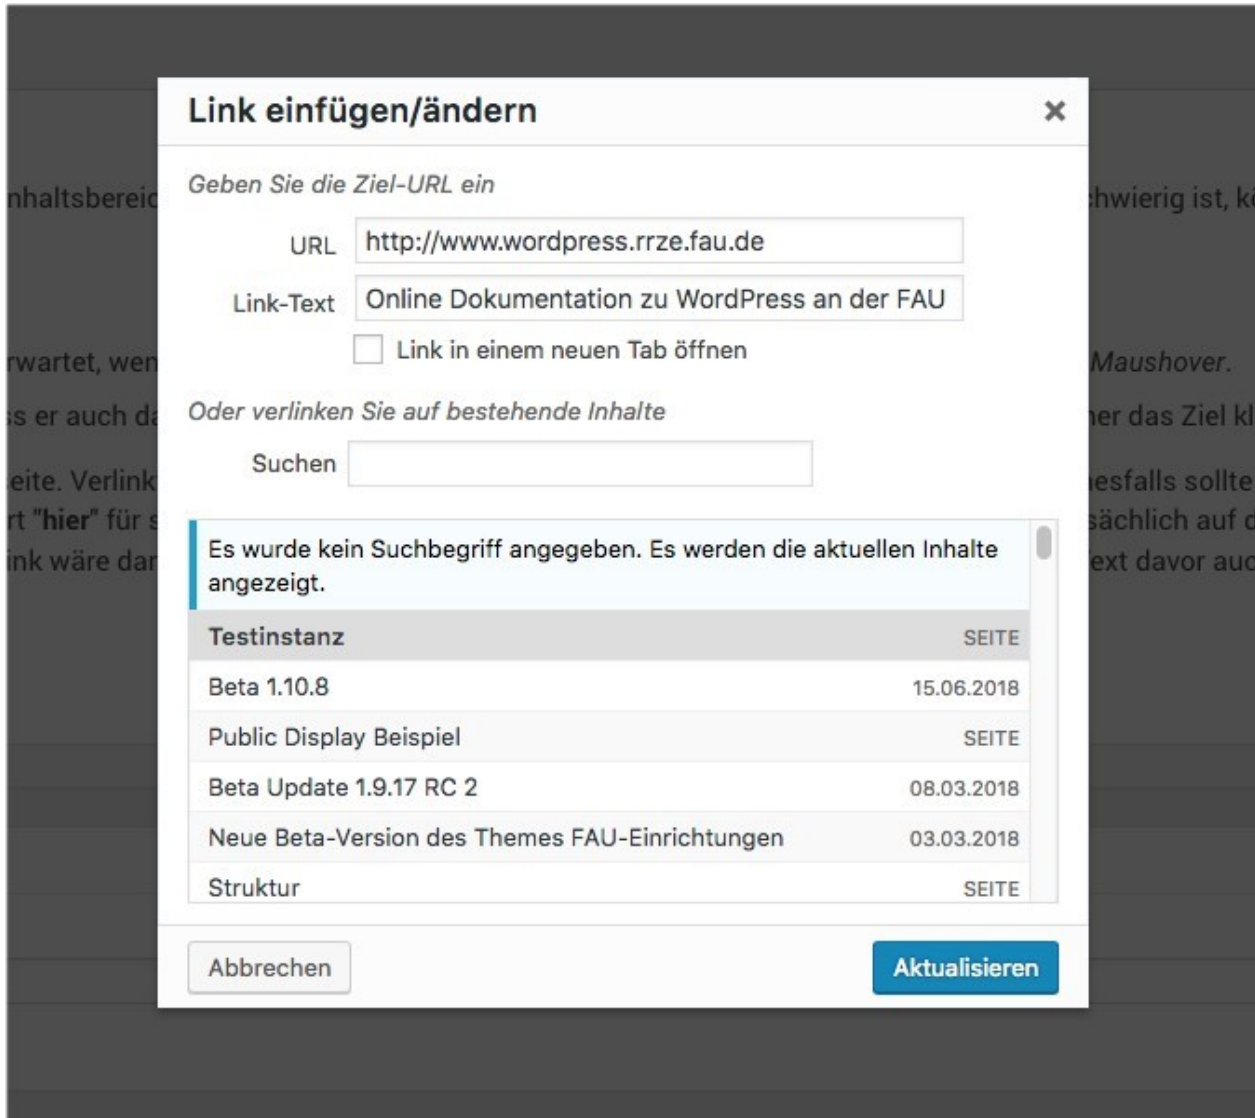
nhaltsbereic | chwierig ist, k

rwartet, wen | Maushover.

s er auch da | ner das Ziel kl

eite. Verlink | esfalls sollte
rt "**hier**" für s | sächlich auf d
ink wäre dar | ext davor auc

Link einfügen/ändern ×

Geben Sie die Ziel-URL ein

URL http://www.wordpress.rrze.fau.de

Link-Text Online Dokumentation zu WordPress an der FAU

Link in einem neuen Tab öffnen

Oder verlinken Sie auf bestehende Inhalte

Suchen

Es wurde kein Suchbegriff angegeben. Es werden die aktuellen Inhalte angezeigt.

| | |
|---|---|
| Testinstanz | SEITE |
| Beta 1.10.8 | 15.06.2018 |
| Public Display Beispiel | SEITE |
| Beta Update 1.9.17 RC 2 | 08.03.2018 |
| Neue Beta-Version des Themes FAU-Einrichtungen | 03.03.2018 |
| Struktur | SEITE |

Abbrechen

Aktualisieren